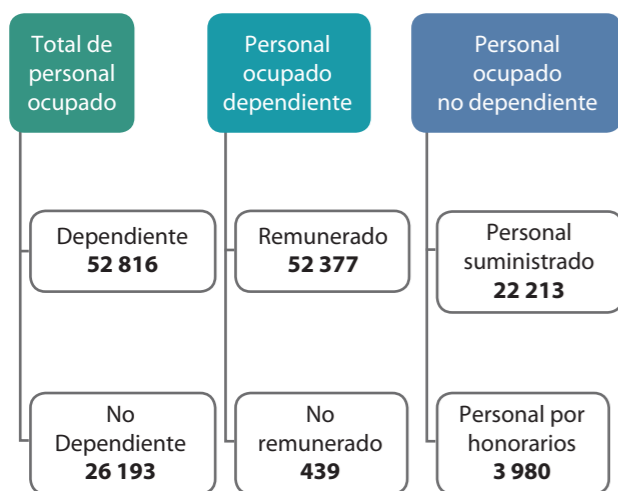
Total de personal ocupado

Dependiente
52 816

No Dependiente
26 193

Personal ocupado dependiente

Remunerado
52 377

No remunerado
439

Personal ocupado no dependiente

Personal suministrado
22 213

Personal por honorarios
3 980